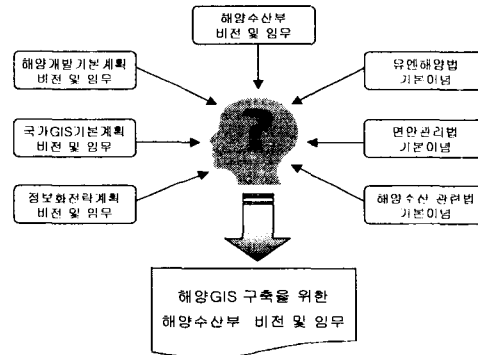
해양수산부
비전 및 임무

해양개발기본계획
비전 및 임무

유엔해양법
기본이념

국가GIS기본계획
비전 및 임무

연안관리법
기본이념

정보화전략계획
비전 및 임무

해양수산 관련법
기본이념

해양GIS 구축을 위한
해양수산부 비전 및 임무